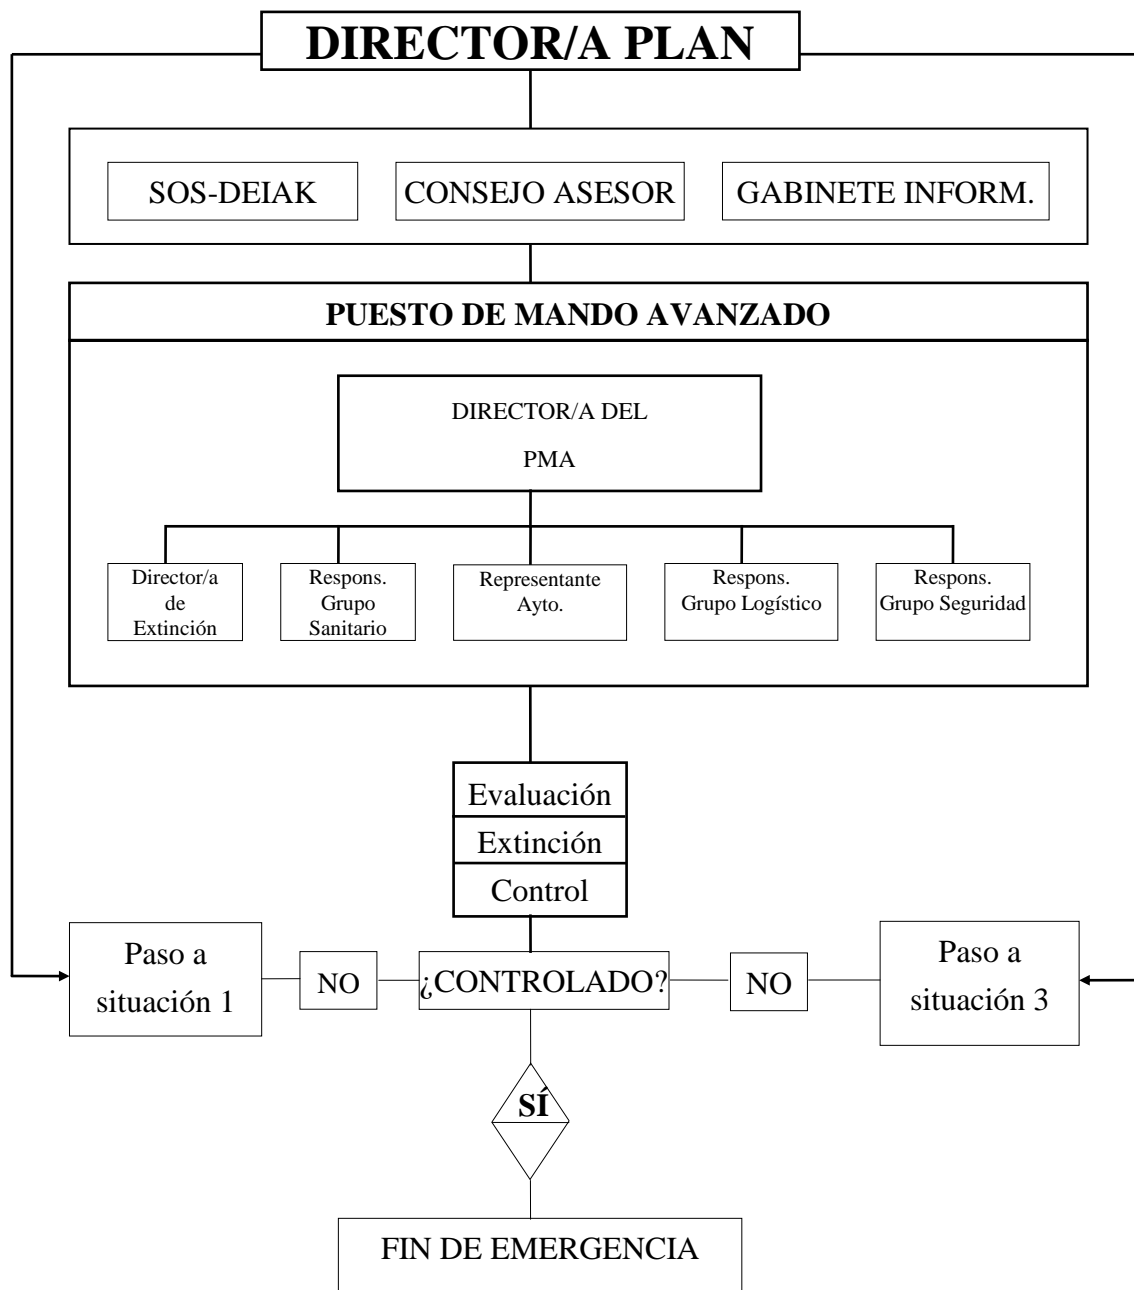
DIRECTOR/A PLAN

SOS-DEIAK

CONSEJO ASESOR

GABINETE INFORM.

PUESTO DE MANDO AVANZADO

DIRECTOR/A DEL PMA

Director/a de Extinción

Respons. Grupo Sanitario

Representante Ayto.

Respons. Grupo Logístico

Respons. Grupo Seguridad

Evaluación

Extinción

Control

Paso a situación 1

NO

¿CONTROLADO?

NO

Paso a situación 3

SÍ

FIN DE EMERGENCIA